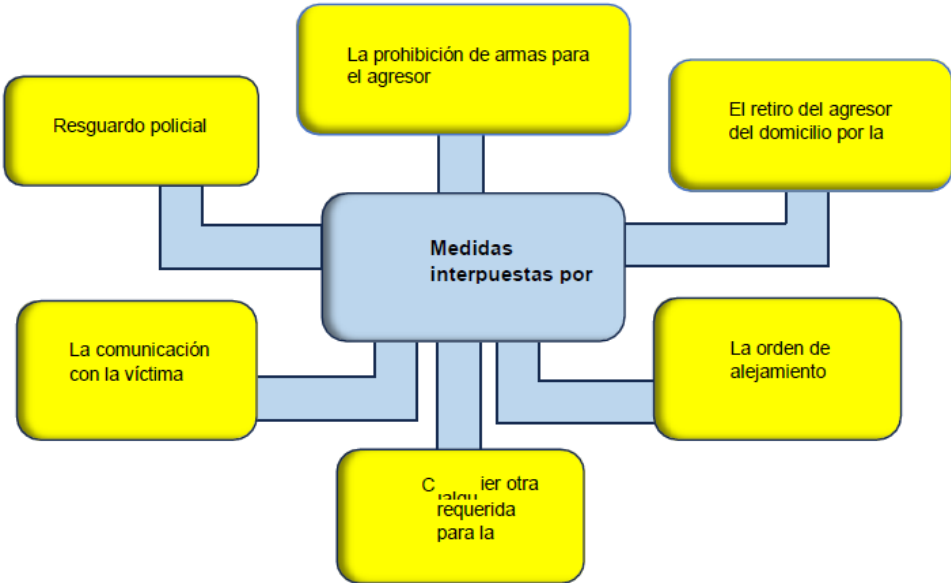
La prohibición de armas para el agresor

Resguardo policial

El retiro del agresor del domicilio por la

Medidas interpuestas por

La comunicación con la víctima

La orden de alejamiento

Cualquier otra requerida para la